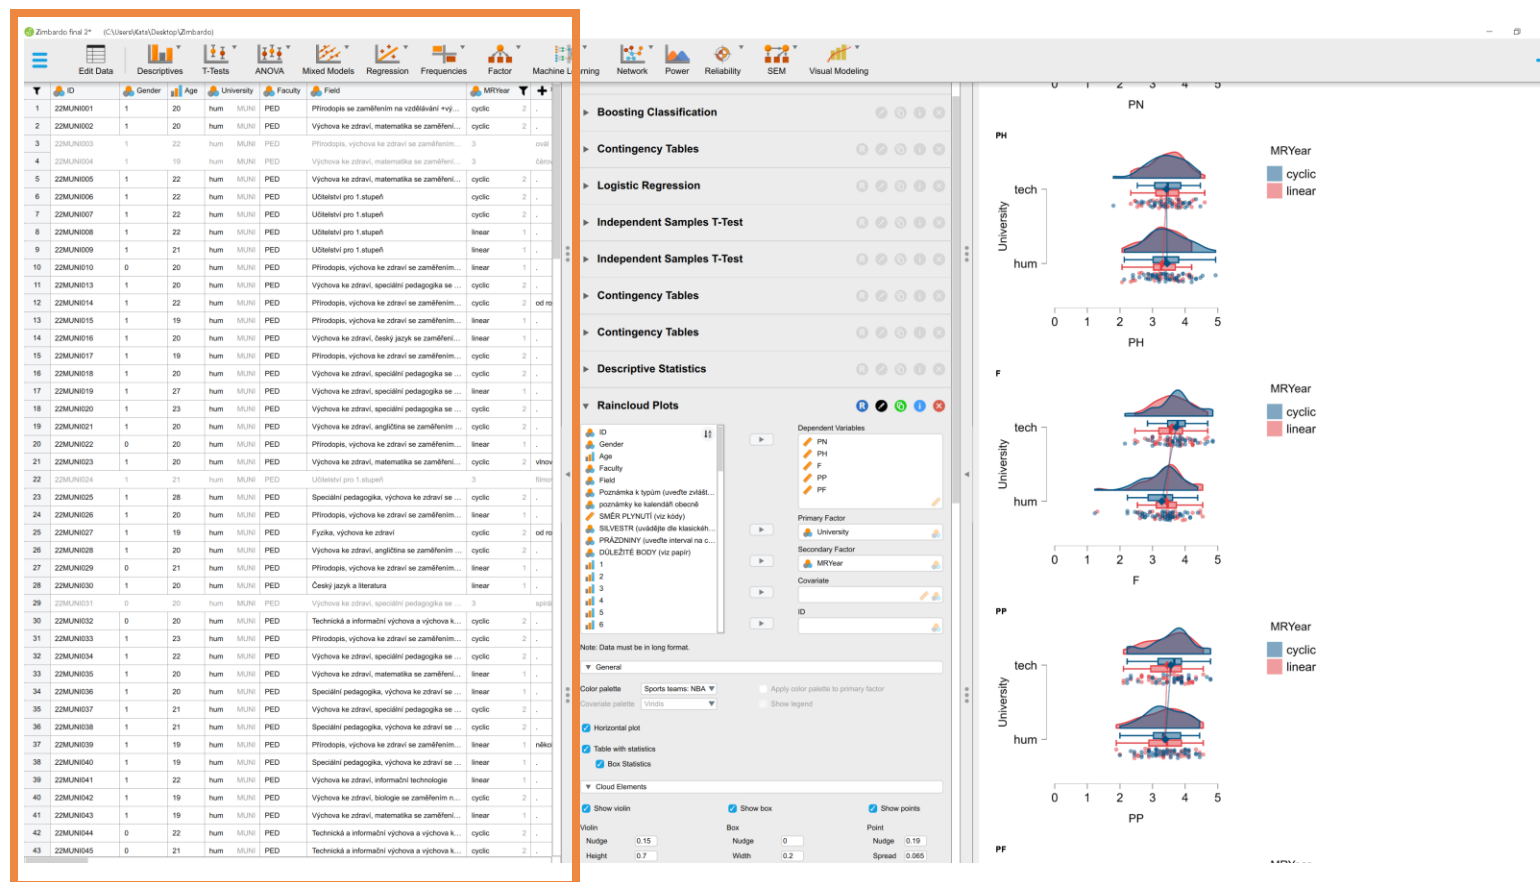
Zimbardo final 2* (C:\Users\Kata\Desktop\Zimbardo)

Edit Data Descriptives T-Tests ANOVA Mixed Models Regression Frequencies Factor Machine Learning Network Power Reliability SEM Visual Modeling

| | ID | Gender | Age | University | Faculty | Field | MRYear | |
|---|---|---|---|---|---|---|---|---|
| 1 | 22MUNI001 | 1 | 20 | hum | MUNI | PED | Přírodopis se zaměřením na vzdělávání +vý... | cyclic | 2 |
| 2 | 22MUNI002 | 1 | 20 | hum | MUNI | PED | Výchova ke zdraví, matematika se zaměření... | cyclic | 2 |
| 3 | 22MUNI003 | 1 | 22 | hum | MUNI | PED | Přírodopis, výchova ke zdraví se zaměřením... | 3 | ovál |
| 4 | 22MUNI004 | 1 | 19 | hum | MUNI | PED | Výchova ke zdraví, matematika se zaměření... | 3 | čerov |
| 5 | 22MUNI005 | 1 | 22 | hum | MUNI | PED | Výchova ke zdraví, matematika se zaměření... | cyclic | 2 |
| 6 | 22MUNI006 | 1 | 22 | hum | MUNI | PED | Učitelství pro 1.stupeň | cyclic | 2 |
| 7 | 22MUNI007 | 1 | 22 | hum | MUNI | PED | Učitelství pro 1.stupeň | cyclic | 2 |
| 8 | 22MUNI008 | 1 | 22 | hum | MUNI | PED | Učitelství pro 1.stupeň | linear | 1 |
| 9 | 22MUNI009 | 1 | 21 | hum | MUNI | PED | Učitelství pro 1.stupeň | linear | 1 |
| 10 | 22MUNI010 | 0 | 20 | hum | MUNI | PED | Přírodopis, výchova ke zdraví se zaměřením... | linear | 1 |
| 11 | 22MUNI013 | 1 | 20 | hum | MUNI | PED | Výchova ke zdraví, speciální pedagogika se ... | cyclic | 2 |
| 12 | 22MUNI014 | 1 | 22 | hum | MUNI | PED | Přírodopis, výchova ke zdraví se zaměřením... | cyclic | 2 | od ro |
| 13 | 22MUNI015 | 1 | 19 | hum | MUNI | PED | Přírodopis, výchova ke zdraví se zaměřením... | linear | 1 |
| 14 | 22MUNI016 | 1 | 20 | hum | MUNI | PED | Výchova ke zdraví, český jazyk se zaměření... | linear | 1 |
| 15 | 22MUNI017 | 1 | 19 | hum | MUNI | PED | Přírodopis, výchova ke zdraví se zaměřením... | cyclic | 2 |
| 16 | 22MUNI018 | 1 | 20 | hum | MUNI | PED | Výchova ke zdraví, speciální pedagogika se ... | cyclic | 2 |
| 17 | 22MUNI019 | 1 | 27 | hum | MUNI | PED | Výchova ke zdraví, speciální pedagogika se ... | linear | 1 |
| 18 | 22MUNI020 | 1 | 23 | hum | MUNI | PED | Výchova ke zdraví, speciální pedagogika se ... | cyclic | 2 |
| 19 | 22MUNI021 | 1 | 20 | hum | MUNI | PED | Výchova ke zdraví, angličtina se zaměřením ... | cyclic | 2 |
| 20 | 22MUNI022 | 0 | 20 | hum | MUNI | PED | Přírodopis, výchova ke zdraví se zaměřením... | linear | 1 |
| 21 | 22MUNI023 | 1 | 20 | hum | MUNI | PED | Výchova ke zdraví, matematika se zaměření... | cyclic | 2 | vlnov |
| 22 | 22MUNI024 | 1 | 21 | hum | MUNI | PED | Učitelství pro 1.stupeň | 3 | filmo |
| 23 | 22MUNI025 | 1 | 28 | hum | MUNI | PED | Speciální pedagogika, výchova ke zdraví se ... | cyclic | 2 |
| 24 | 22MUNI026 | 1 | 20 | hum | MUNI | PED | Přírodopis, výchova ke zdraví se zaměřením... | linear | 1 |
| 25 | 22MUNI027 | 1 | 19 | hum | MUNI | PED | Fyzika, výchova ke zdraví | cyclic | 2 | od ro |
| 26 | 22MUNI028 | 1 | 20 | hum | MUNI | PED | Výchova ke zdraví, angličtina se zaměřením ... | cyclic | 2 |
| 27 | 22MUNI029 | 0 | 21 | hum | MUNI | PED | Přírodopis, výchova ke zdraví se zaměřením... | linear | 1 |
| 28 | 22MUNI030 | 1 | 20 | hum | MUNI | PED | Český jazyk a literatura | linear | 1 |
| 29 | 22MUNI031 | 0 | 20 | hum | MUNI | PED | Výchova ke zdraví, speciální pedagogika se ... | 3 | spirá |
| 30 | 22MUNI032 | 0 | 20 | hum | MUNI | PED | Technická a informační výchova a výchova k... | cyclic | 2 |
| 31 | 22MUNI033 | 1 | 23 | hum | MUNI | PED | Přírodopis, výchova ke zdraví se zaměřením... | cyclic | 2 |
| 32 | 22MUNI034 | 1 | 22 | hum | MUNI | PED | Výchova ke zdraví, speciální pedagogika se ... | cyclic | 2 |
| 33 | 22MUNI035 | 1 | 20 | hum | MUNI | PED | Výchova ke zdraví, matematika se zaměření... | linear | 1 |
| 34 | 22MUNI036 | 1 | 20 | hum | MUNI | PED | Speciální pedagogika, výchova ke zdraví se ... | linear | 1 |
| 35 | 22MUNI037 | 1 | 21 | hum | MUNI | PED | Výchova ke zdraví, speciální pedagogika se ... | cyclic | 2 |
| 36 | 22MUNI038 | 1 | 21 | hum | MUNI | PED | Speciální pedagogika, výchova ke zdraví se ... | cyclic | 2 |
| 37 | 22MUNI039 | 1 | 19 | hum | MUNI | PED | Přírodopis, výchova ke zdraví se zaměřením... | linear | 1 | někol |
| 38 | 22MUNI040 | 1 | 19 | hum | MUNI | PED | Speciální pedagogika, výchova ke zdraví se ... | linear | 1 |
| 39 | 22MUNI041 | 1 | 22 | hum | MUNI | PED | Výchova ke zdraví, informační technologie | linear | 1 |
| 40 | 22MUNI042 | 1 | 19 | hum | MUNI | PED | Výchova ke zdraví, biologie se zaměřením n... | cyclic | 2 |
| 41 | 22MUNI043 | 1 | 19 | hum | MUNI | PED | Výchova ke zdraví, matematika se zaměření... | linear | 1 |
| 42 | 22MUNI044 | 0 | 22 | hum | MUNI | PED | Technická a informační výchova a výchova k... | cyclic | 2 |
| 43 | 22MUNI045 | 0 | 21 | hum | MUNI | PED | Technická a informační výchova a výchova k... | cyclic | 2 |

Boosting Classification
Contingency Tables
Logistic Regression
Independent Samples T-Test
Independent Samples T-Test
Contingency Tables
Contingency Tables
Descriptive Statistics
Raincloud Plots

ID
Gender
Age
Faculty
Field
Poznámka k typům (uveďte zvlášt...
poznámky ke kalendáři obecně
SMĚR PLYNUTÍ (viz kódy)
SILVESTR (uvádějte dle klasickéh...
PRÁZDNINY (uveďte interval na c...
DŮLEŽITÉ BODY (viz papír)
1
2
3
4
5
6

Dependent Variables
PN
PH
F
PP
PF

Primary Factor
University
Secondary Factor
MRYear
Covariate
ID

Note: Data must be in long format.

General
Color palette Sports teams: NBA
Covariate palette Viridis
Apply color palette to primary factor
Show legend
Horizontal plot
Table with statistics
Box Statistics
Cloud Elements
Show violin
Show box
Show points
Violin
Nudge 0.15
Height 0.7
Box
Nudge 0
Width 0.2
Point
Nudge 0.19
Spread 0.065

PN
PH
MRYear
cyclic
linear
tech
hum
University
0 1 2 3 4 5
PH
F
MRYear
cyclic
linear
tech
hum
University
0 1 2 3 4 5
F
PP
MRYear
cyclic
linear
tech
hum
University
0 1 2 3 4 5
PP
PF